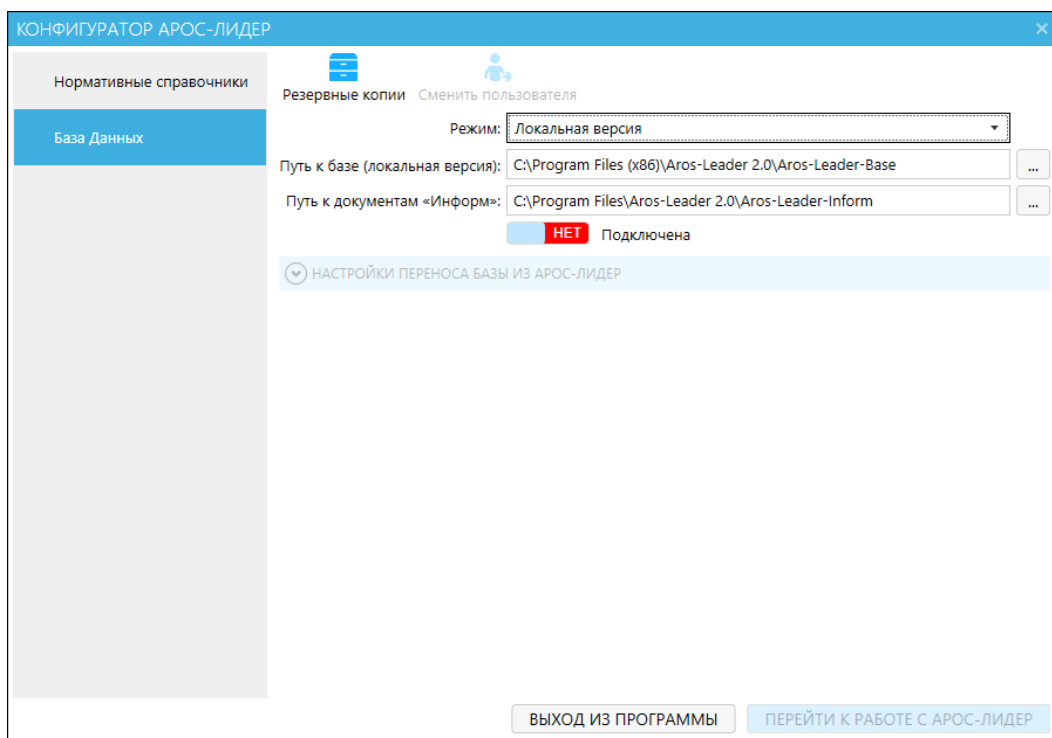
КОНФИГУРАТОР АРОС-ЛИДЕР

Нормативные справочники

База Данных

Резервные копии Сменить пользователя

Режим: Локальная версия

Путь к базе (локальная версия): C:\Program Files (x86)\Aros-Leader 2.0\Aros-Leader-Base ...

Путь к документам «Информ»: C:\Program Files\Aros-Leader 2.0\Aros-Leader-Inform ...

НЕТ Подключена

НАСТРОЙКИ ПЕРЕНОСА БАЗЫ ИЗ АРОС-ЛИДЕР

ВЫХОД ИЗ ПРОГРАММЫ

ПЕРЕЙТИ К РАБОТЕ С АРОС-ЛИДЕР